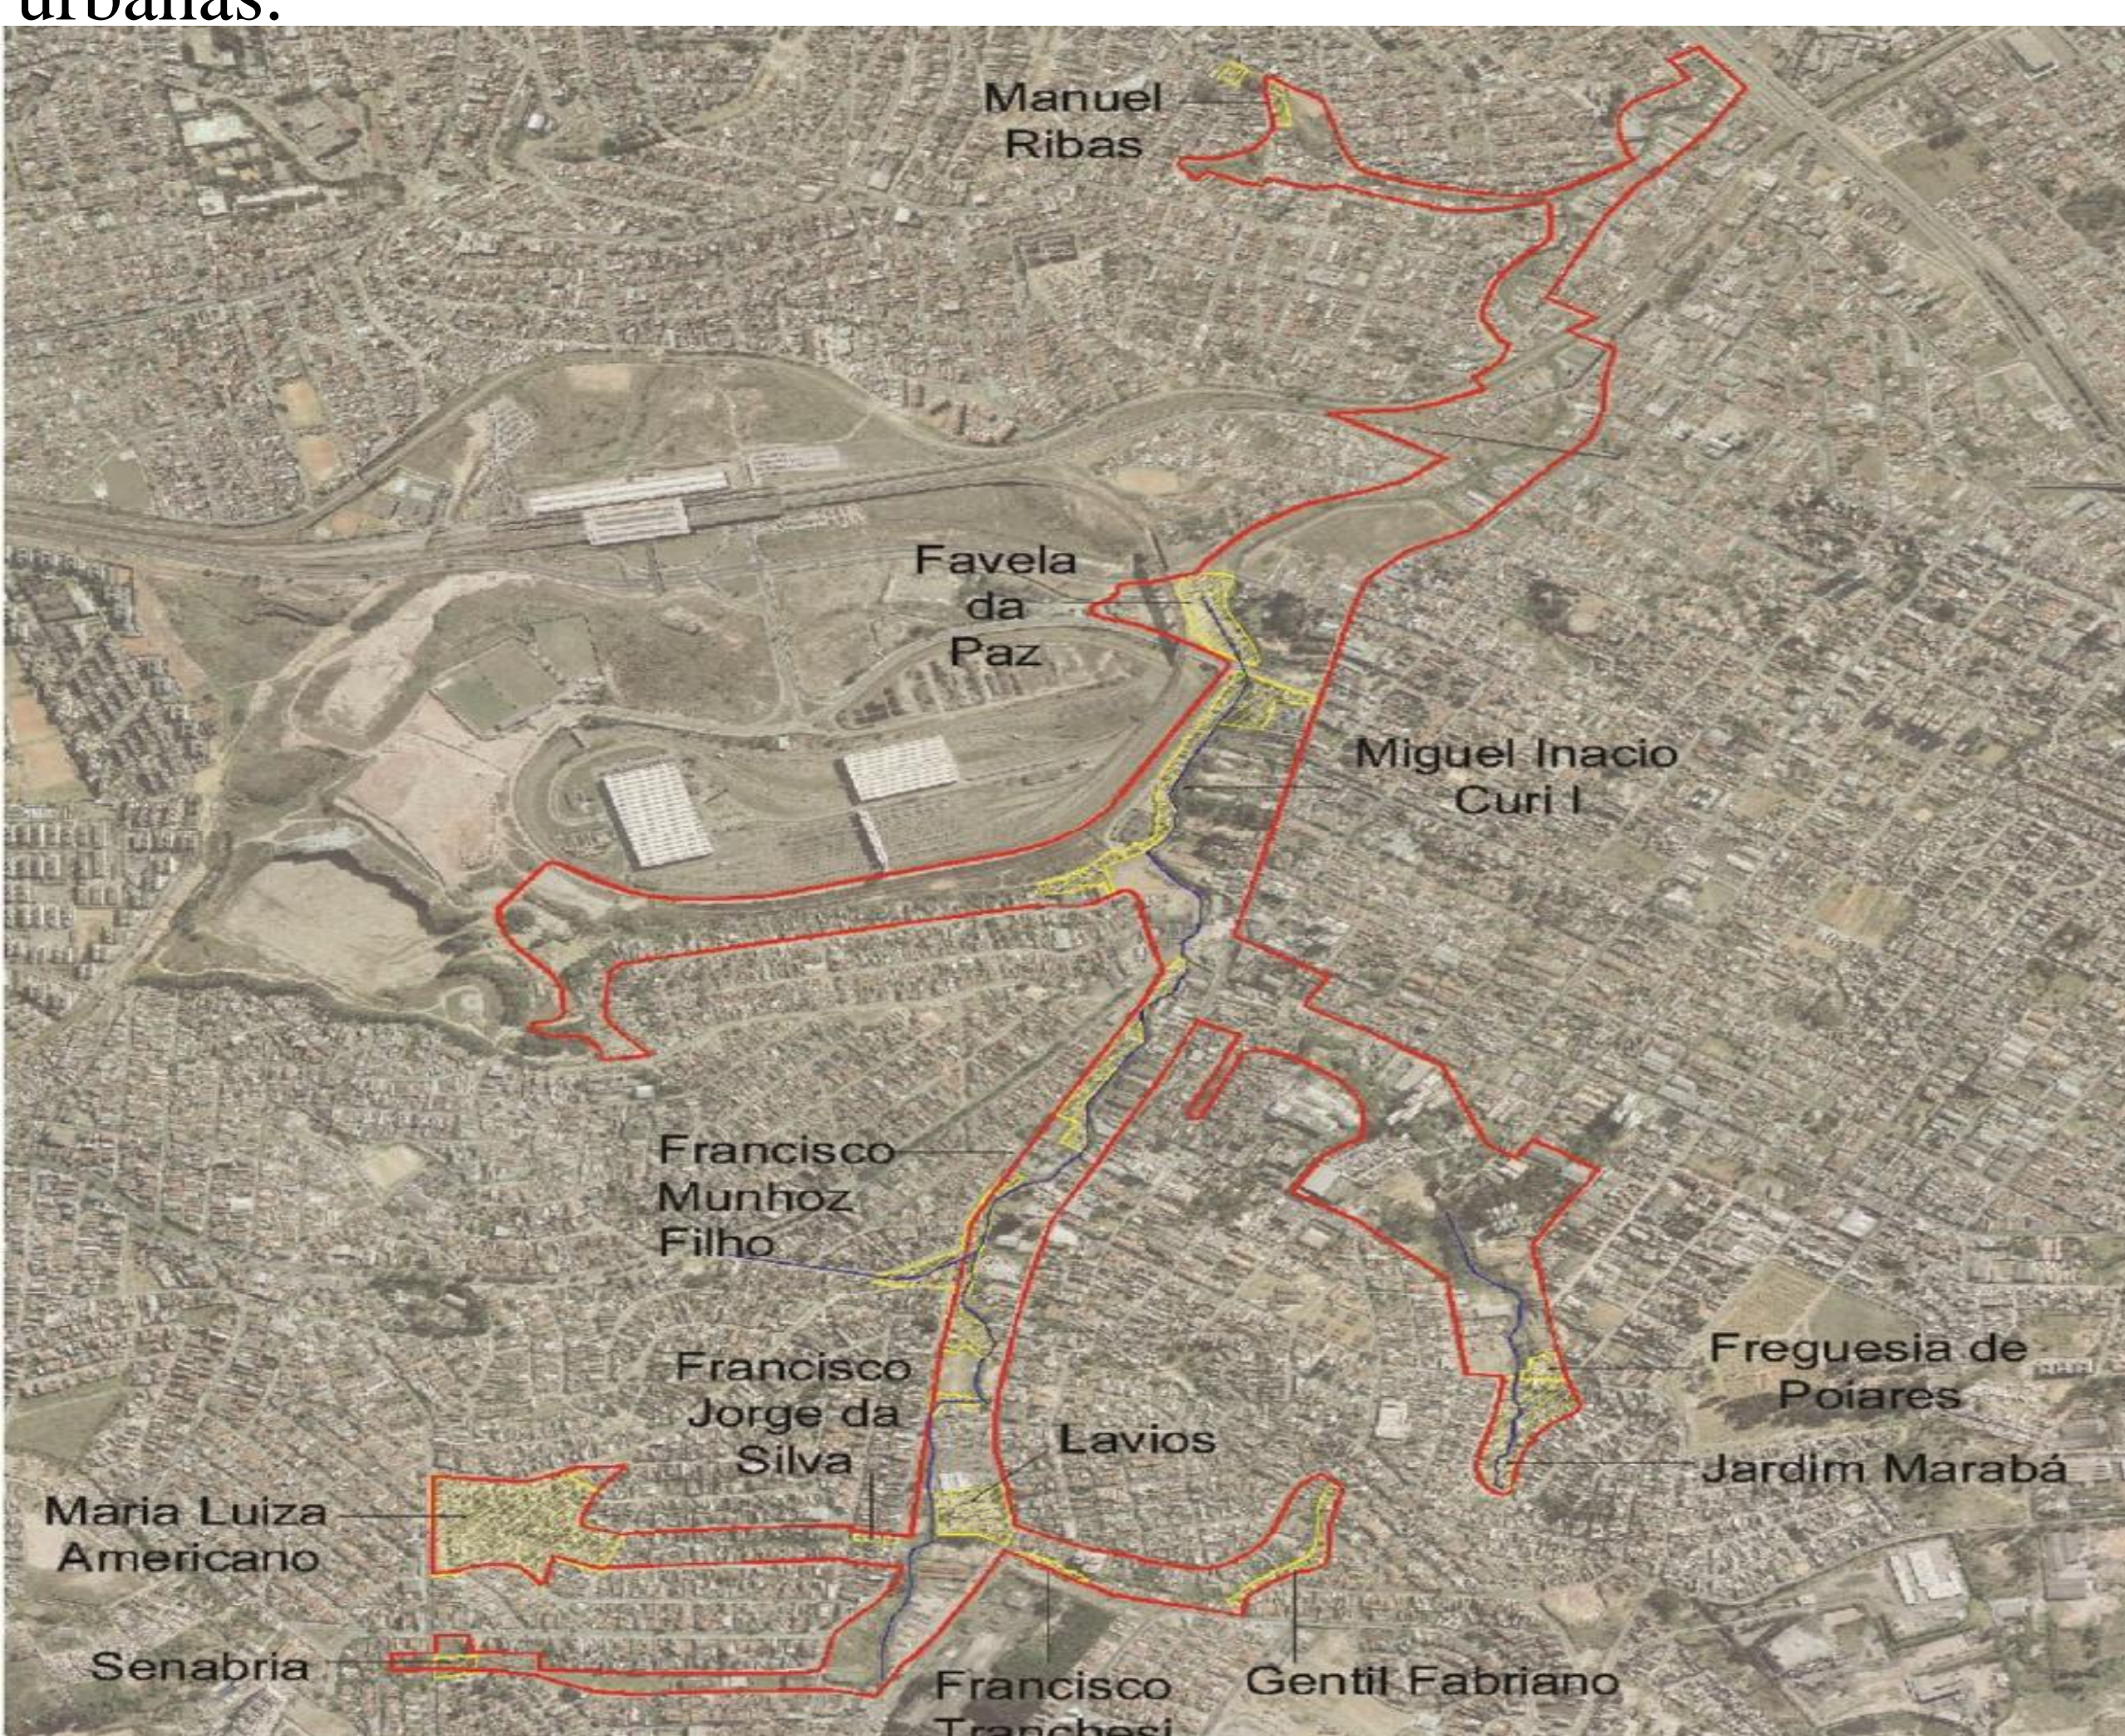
urbanas.

Manuel Ribas

Favela da Paz

Miguel Inacio Curi I

Francisco Munhoz Filho

Freguesia de Poiares

Francisco Jorge da Silva

Lavios

Jardim Marabá

Maria Luiza Americano

Senabria

Francisco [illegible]

Gentil Fabriano